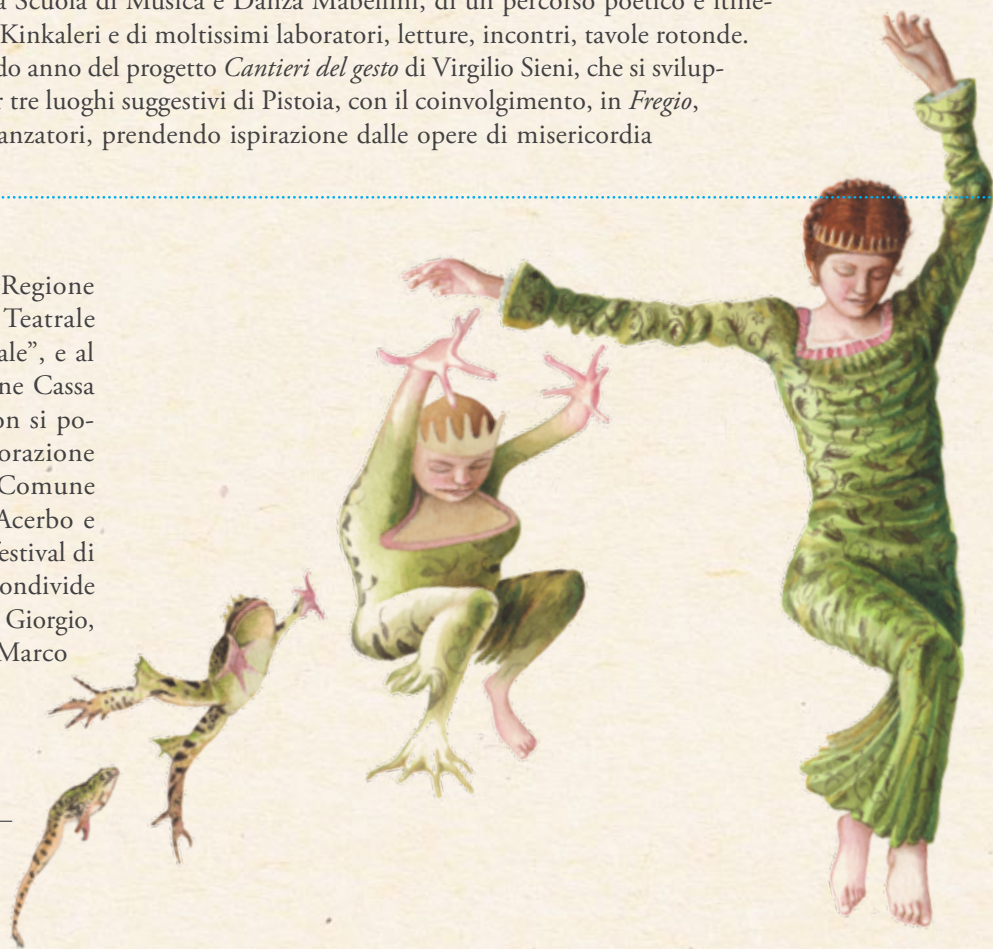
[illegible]a Scuola di Musica e Danza Mabellini, di un percorso poetico e itine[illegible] Kinkaleri e di moltissimi laboratori, letture, incontri, tavole rotonde. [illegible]do anno del progetto *Cantieri del gesto* di Virgilio Sieni, che si svilup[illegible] tre luoghi suggestivi di Pistoia, con il coinvolgimento, in *Fregio*, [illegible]anzatori, prendendo ispirazione dalle opere di misericordia

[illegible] Regione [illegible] Teatrale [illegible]ale", e al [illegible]ne Cassa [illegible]on si po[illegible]orazione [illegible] Comune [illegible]Acerbo e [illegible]estival di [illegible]ondivide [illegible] Giorgio, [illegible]Marco

–